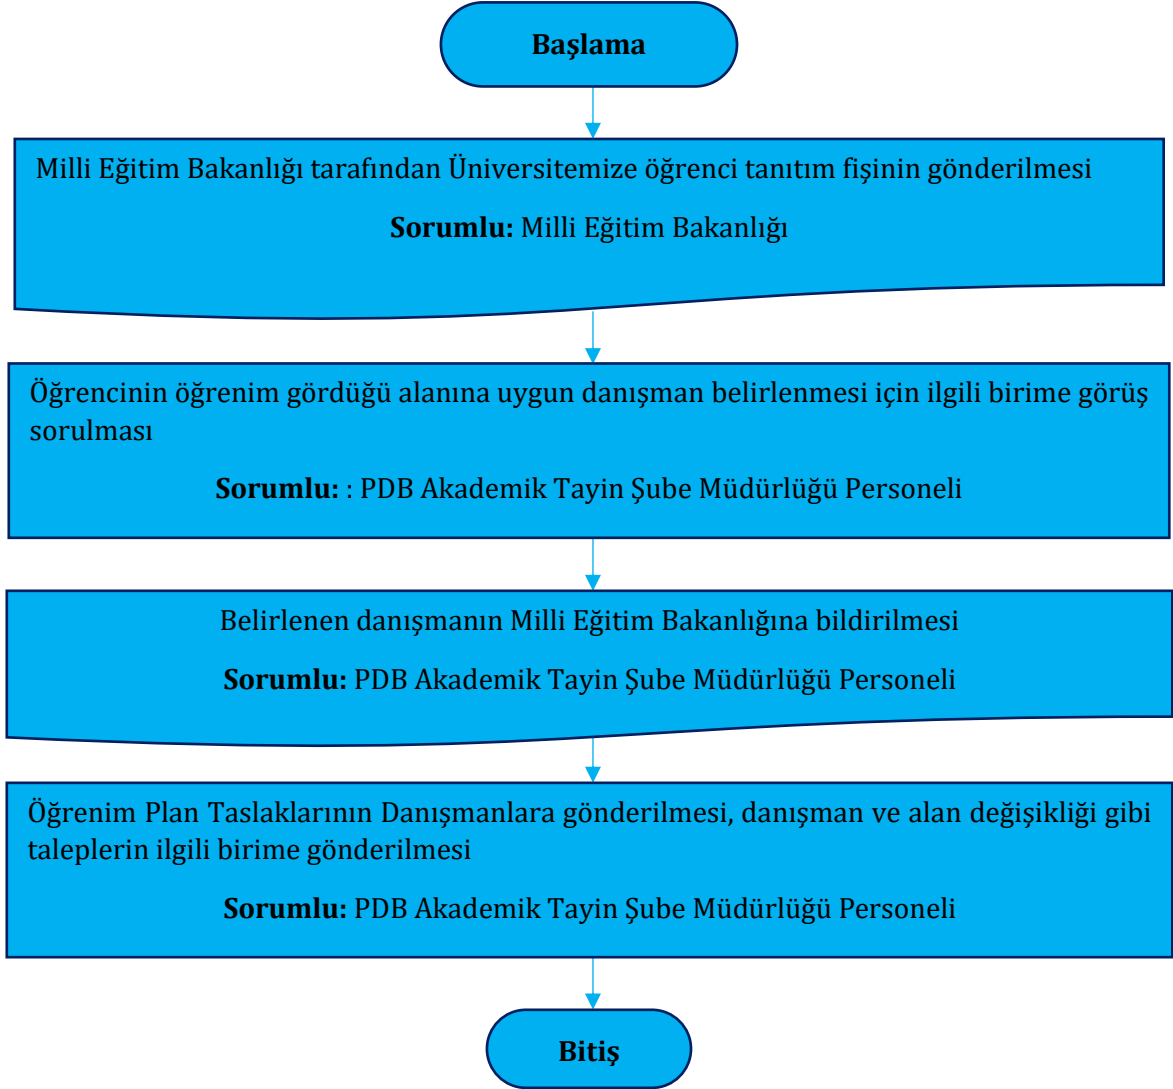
Başlama

Milli Eğitim Bakanlığı tarafından Üniversitemize öğrenci tanıtım fişinin gönderilmesi

**Sorumlu:** Milli Eğitim Bakanlığı

Öğrencinin öğrenim gördüğü alanına uygun danışman belirlenmesi için ilgili birime görüş sorulması

**Sorumlu:** : PDB Akademik Tayin Şube Müdürlüğü Personeli

Belirlenen danışmanın Milli Eğitim Bakanlığına bildirilmesi

**Sorumlu:** PDB Akademik Tayin Şube Müdürlüğü Personeli

Öğrenim Plan Taslaklarının Danışmanlara gönderilmesi, danışman ve alan değişikliği gibi taleplerin ilgili birime gönderilmesi

**Sorumlu:** PDB Akademik Tayin Şube Müdürlüğü Personeli

Bitiş